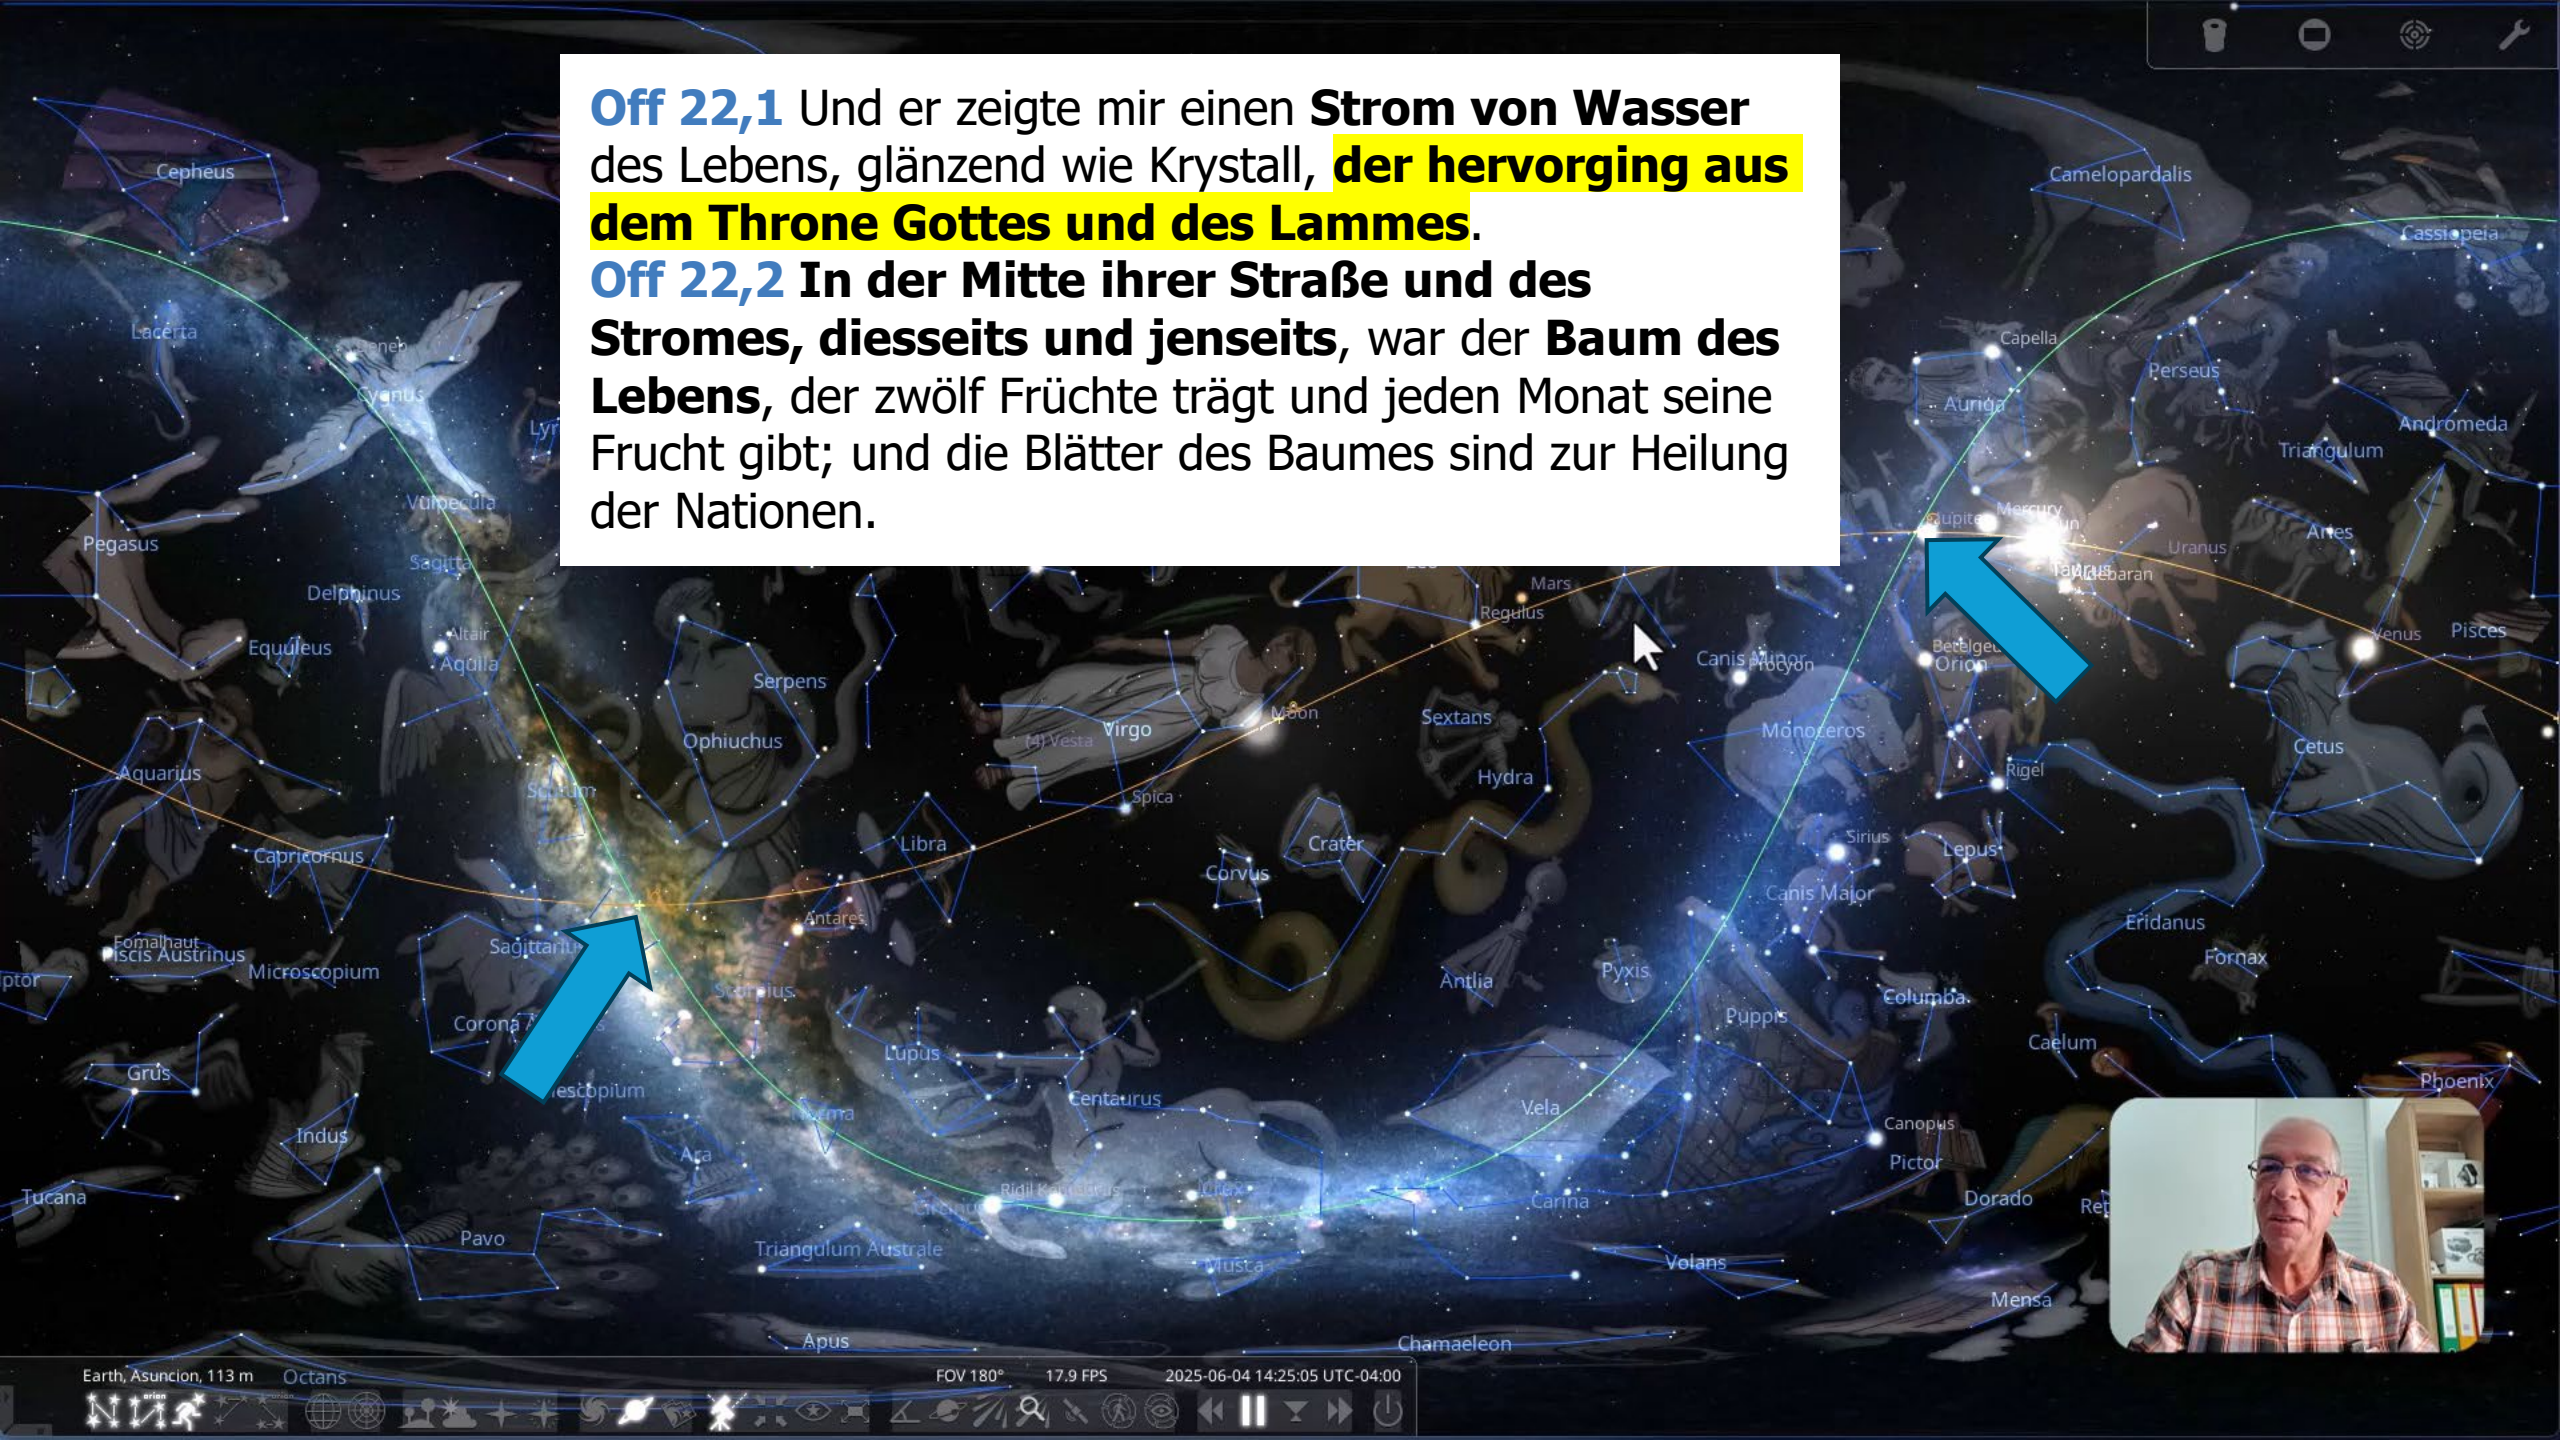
**Off 22,1** Und er zeigte mir einen **Strom von Wasser** des Lebens, glänzend wie Krystall, **der hervorging aus dem Throne Gottes und des Lammes**.
**Off 22,2** **In der Mitte ihrer Straße und des Stromes, diesseits und jenseits**, war der **Baum des Lebens**, der zwölf Früchte trägt und jeden Monat seine Frucht gibt; und die Blätter des Baumes sind zur Heilung der Nationen.

Cepheus
Lacerta
Cygnus
Lyr
Vulpecula
Pegasus
Sagitta
Delphinus
Equuleus
Altair
Aquila
Serpens
Ophiuchus
Aquarius
Scutum
Capricornus
Libra
Fomalhaut
Piscis Austrinus
Microscopium
Sagittarius
Antares
Scorpius
Corona
Lupus
Grus
Indus
Ara
Centaurus
Tucana
Pavo
Triangulum Australe
Apus
Musca
Chamaeleon
Virgo
(4) Vesta
Spica
Moon
Corvus
Crater
Hydra
Sextans
Mars
Regulus
Antlia
Pyxis
Vela
Carina
Volans
Puppis
Canis Minor
Procyon
Monoceros
Sirius
Canis Major
Columba
Canopus
Pictor
Dorado
Mensa
Caelum
Camelopardalis
Cassiopeia
Capella
Perseus
Auriga
Andromeda
Triangulum
Jupiter
Mercury
Sun
Taurus
Aldebaran
Uranus
Aries
Betelgeuse
Orion
Venus
Pisces
Rigel
Cetus
Lepus
Eridanus
Fornax
Phoenix
Earth, Asuncion, 113 m
Octans
FOV 180°
17.9 FPS
2025-06-04 14:25:05 UTC-04:00